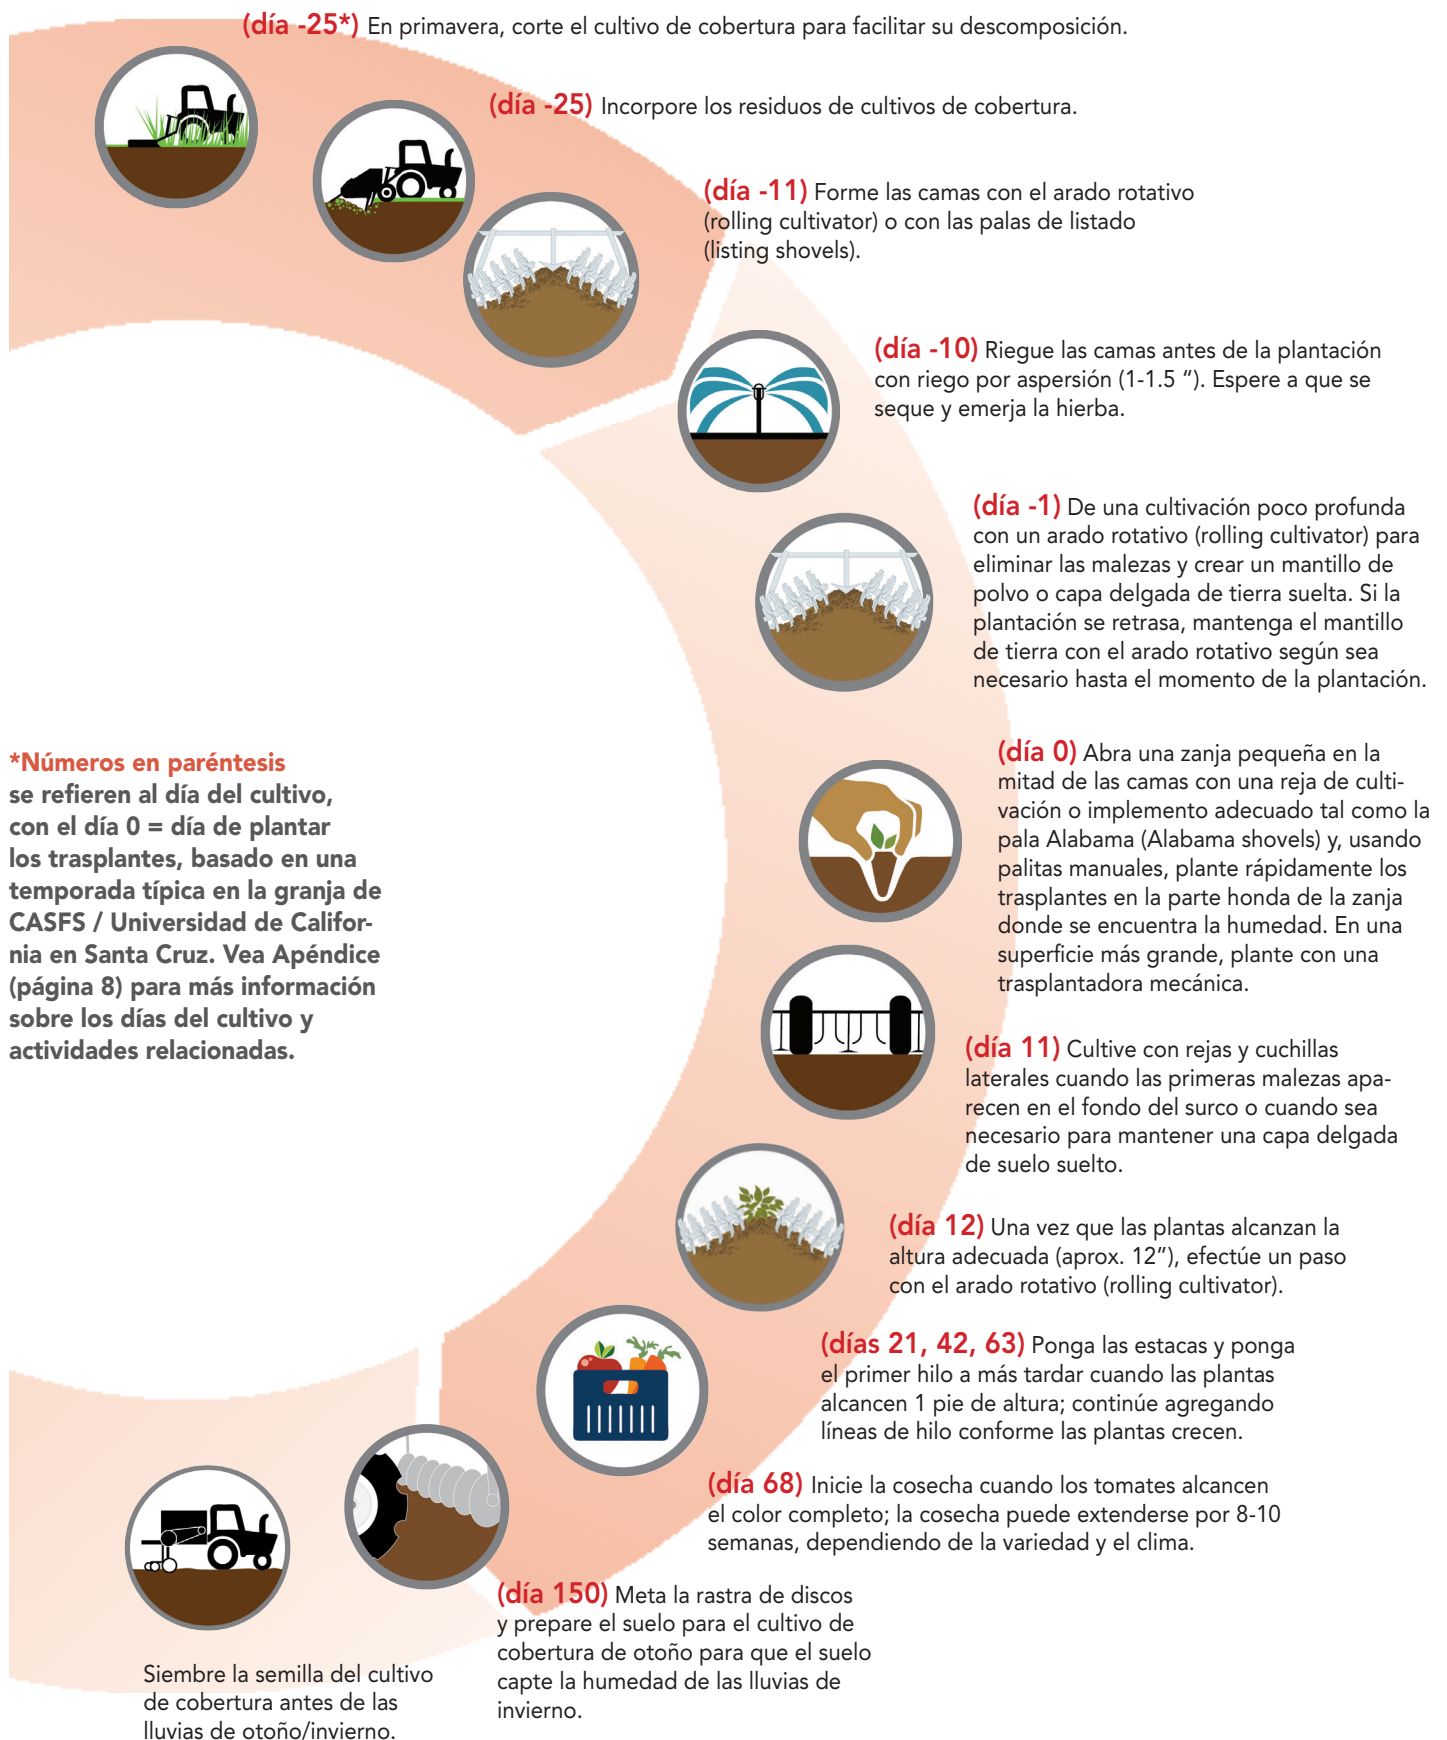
(día -25*) En primavera, corte el cultivo de cobertura para facilitar su descomposición.

(día -25) Incorpore los residuos de cultivos de cobertura.

(día -11) Forme las camas con el arado rotativo (rolling cultivator) o con las palas de listado (listing shovels).

(día -10) Riegue las camas antes de la plantación con riego por aspersión (1-1.5 "). Espere a que se seque y emerja la hierba.

(día -1) De una cultivación poco profunda con un arado rotativo (rolling cultivator) para eliminar las malezas y crear un mantillo de polvo o capa delgada de tierra suelta. Si la plantación se retrasa, mantenga el mantillo de tierra con el arado rotativo según sea necesario hasta el momento de la plantación.

*Números en paréntesis se refieren al día del cultivo, con el día 0 = día de plantar los trasplantes, basado en una temporada típica en la granja de CASFS / Universidad de California en Santa Cruz. Vea Apéndice (página 8) para más información sobre los días del cultivo y actividades relacionadas.

(día 0) Abra una zanja pequeña en la mitad de las camas con una reja de cultivación o implemento adecuado tal como la pala Alabama (Alabama shovels) y, usando palitas manuales, plante rápidamente los trasplantes en la parte honda de la zanja donde se encuentra la humedad. En una superficie más grande, plante con una trasplantadora mecánica.

(día 11) Cultive con rejas y cuchillas laterales cuando las primeras malezas aparecen en el fondo del surco o cuando sea necesario para mantener una capa delgada de suelo suelto.

(día 12) Una vez que las plantas alcanzan la altura adecuada (aprox. 12"), efectúe un paso con el arado rotativo (rolling cultivator).

(días 21, 42, 63) Ponga las estacas y ponga el primer hilo a más tardar cuando las plantas alcancen 1 pie de altura; continúe agregando líneas de hilo conforme las plantas crecen.

(día 68) Inicie la cosecha cuando los tomates alcancen el color completo; la cosecha puede extenderse por 8-10 semanas, dependiendo de la variedad y el clima.

(día 150) Meta la rastra de discos y prepare el suelo para el cultivo de cobertura de otoño para que el suelo capte la humedad de las lluvias de invierno.

Siembre la semilla del cultivo de cobertura antes de las lluvias de otoño/invierno.